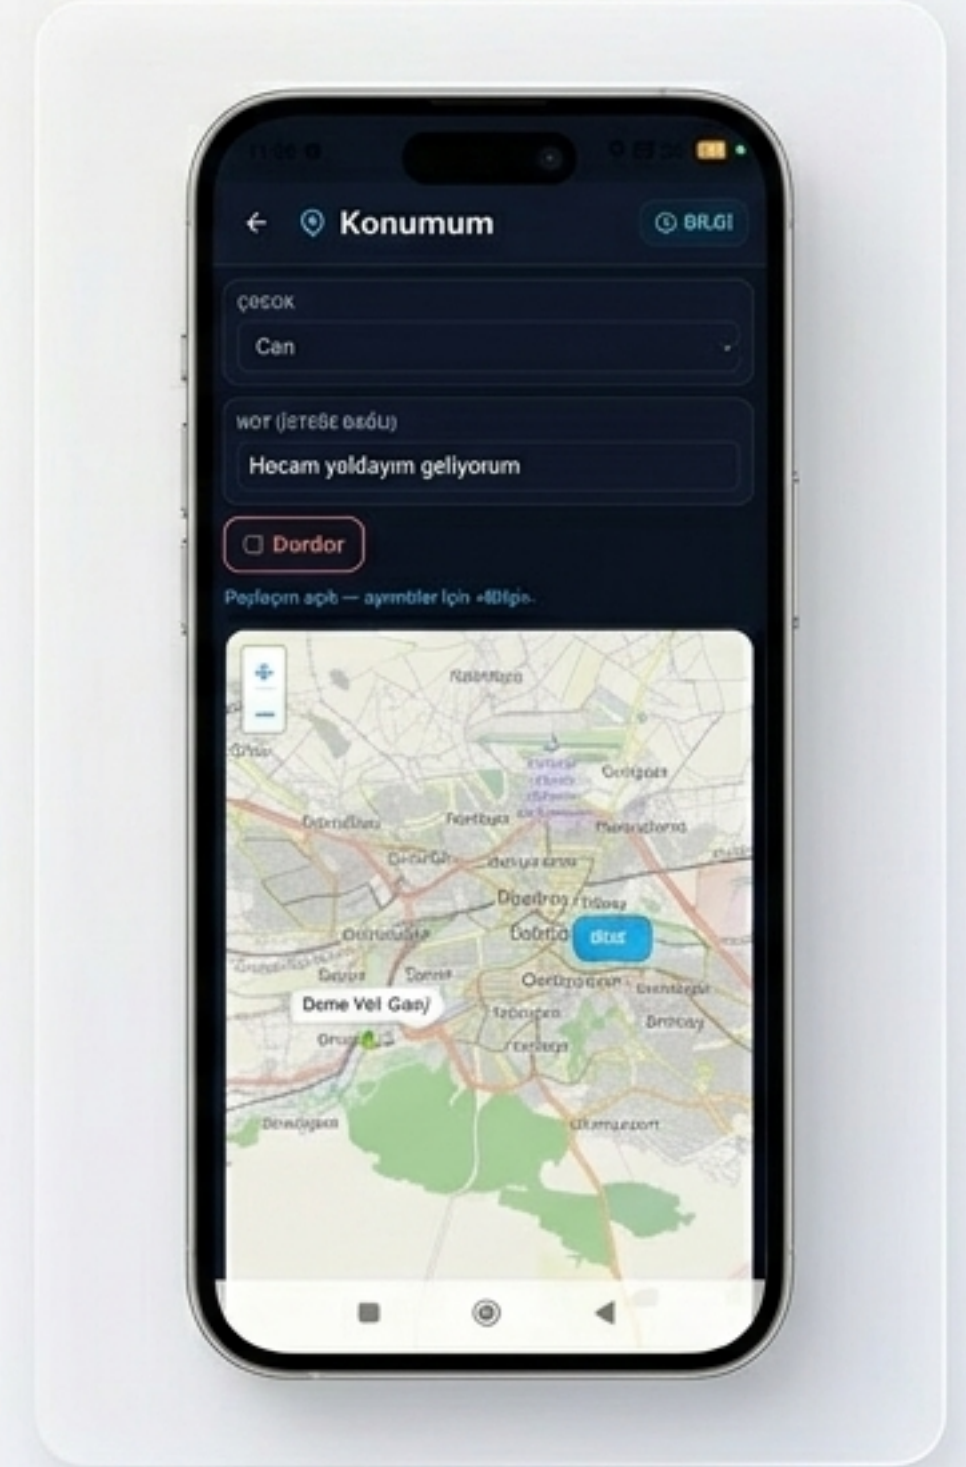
Konumum

BILGI

ÇOCOK

Can

NOT (İSTEĞE BAĞLI)

Hocam yoldayım geliyorum

Dordor

Paylaşım açık — ayrıntılar için «Bilgi».

+

−

Nabrruco

Ocrigoos

Dobrnidlaru

Pontbyra

Mananctoma

Drmrurgh

Duedros

Dobrbio

dituz

Ootruuokta

Sopsz

Donsz

Ocrurvadan

Deme Vel Gaoj

Sonnicea

Broday

Drue

Doodagoa

Ulamunport